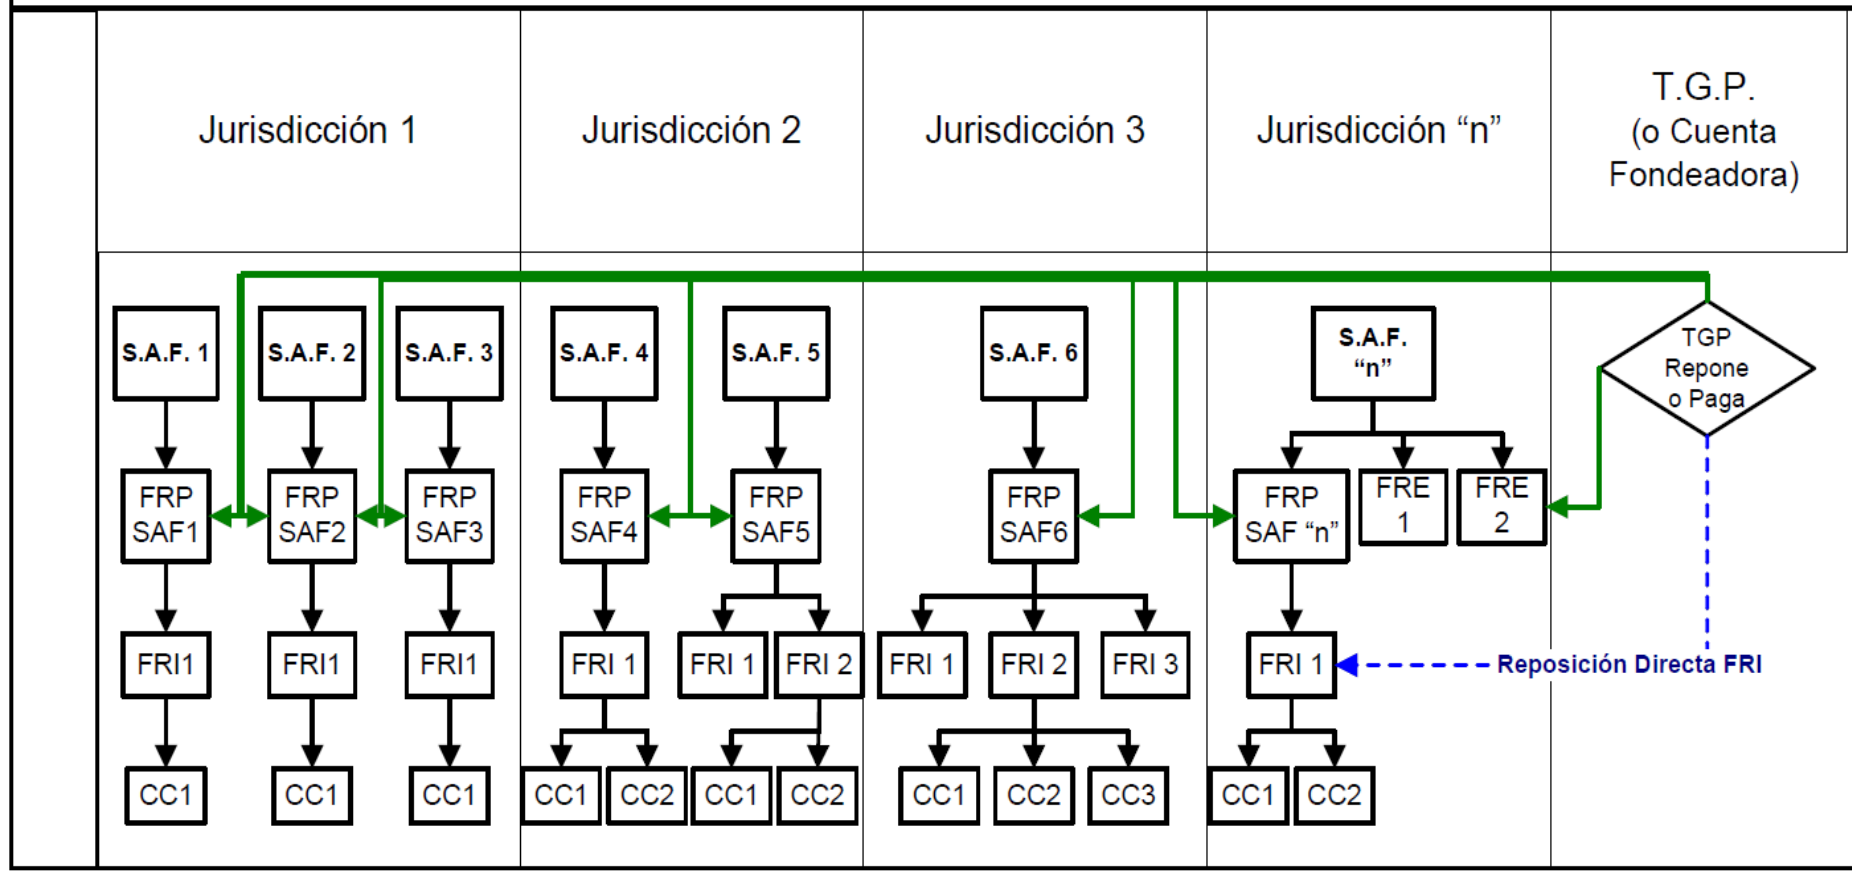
| Jurisdicción 1 | Jurisdicción 2 | Jurisdicción 3 | Jurisdicción “n” | T.G.P. (o Cuenta Fondeadora) |
|---|---|---|---|---|

S.A.F. 1
S.A.F. 2
S.A.F. 3
S.A.F. 4
S.A.F. 5
S.A.F. 6
S.A.F. “n”
TGP Repone o Paga

FRP SAF1
FRP SAF2
FRP SAF3
FRP SAF4
FRP SAF5
FRP SAF6
FRP SAF “n”
FRE 1
FRE 2

FRI1
FRI1
FRI1
FRI 1
FRI 1
FRI 2
FRI 1
FRI 2
FRI 3
FRI 1
Reposición Directa FRI

CC1
CC1
CC1
CC1
CC2
CC1
CC2
CC1
CC2
CC3
CC1
CC2